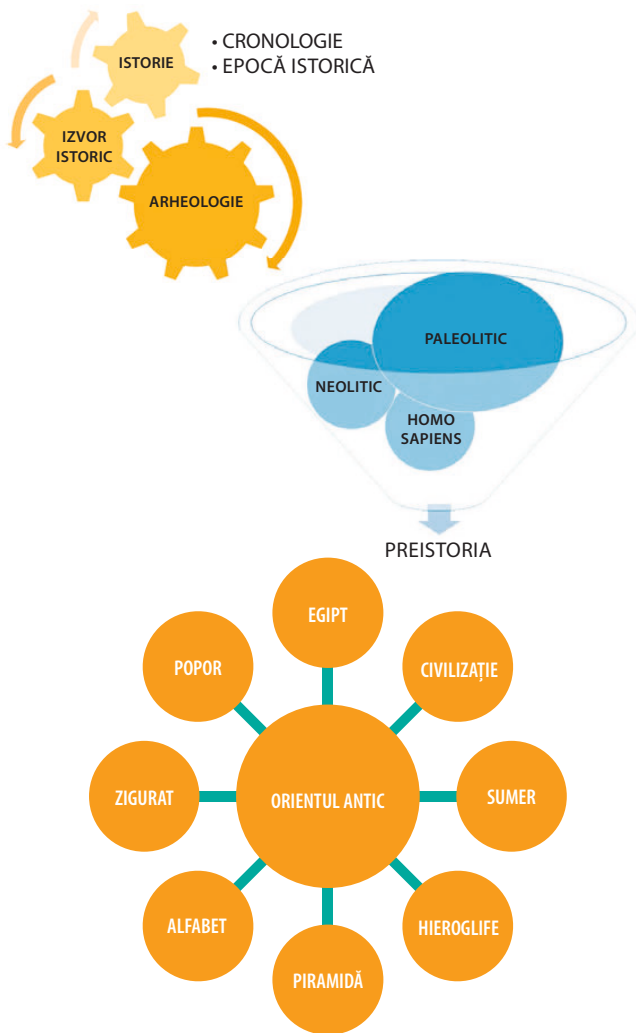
ISTORIE
• CRONOLOGIE
• EPOCĂ ISTORICĂ

IZVOR ISTORIC

ARHEOLOGIE

PALEOLITIC

NEOLITIC

HOMO SAPIENS

PREISTORIA

EGIPT

POPOR

CIVILIZAȚIE

ZIGURAT

ORIENTUL ANTIC

SUMER

ALFABET

HIEROGLIFE

PIRAMIDĂ